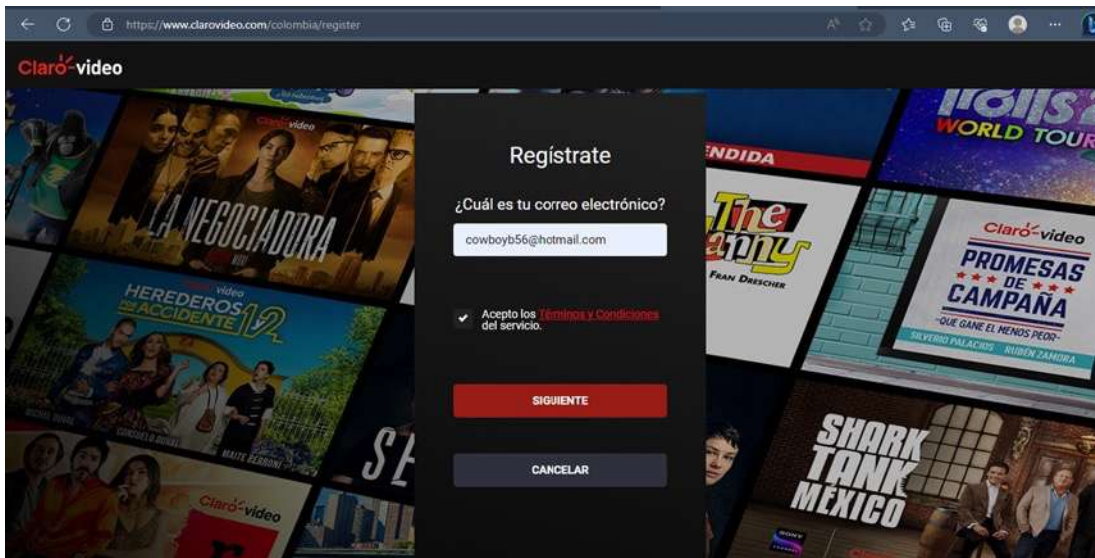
https://www.clarovideo.com/colombia/register

Claro video

Regístrate

¿Cuál es tu correo electrónico?

cowboyb56@hotmail.com

Acepto los Términos y Condiciones del servicio.

SIGUIENTE

CANCELAR

Claro video

LA NEGOCIADORA

Claro video

HEREDEROS POR ACCIDENTE 12

MICHEL DUVAL CONSUELO DUVAL MAITE BERRONI

Claro video

ENDIDA

The Nanny

FRAN DRESCHER

WORLD TOUR

Claro video

PROMESAS DE CAMPAÑA

-QUE GANE EL MENOS PEOR-

SILVERIO PALACIOS RUBÉN ZAMORA

SHARK TANK MÉXICO

SONY